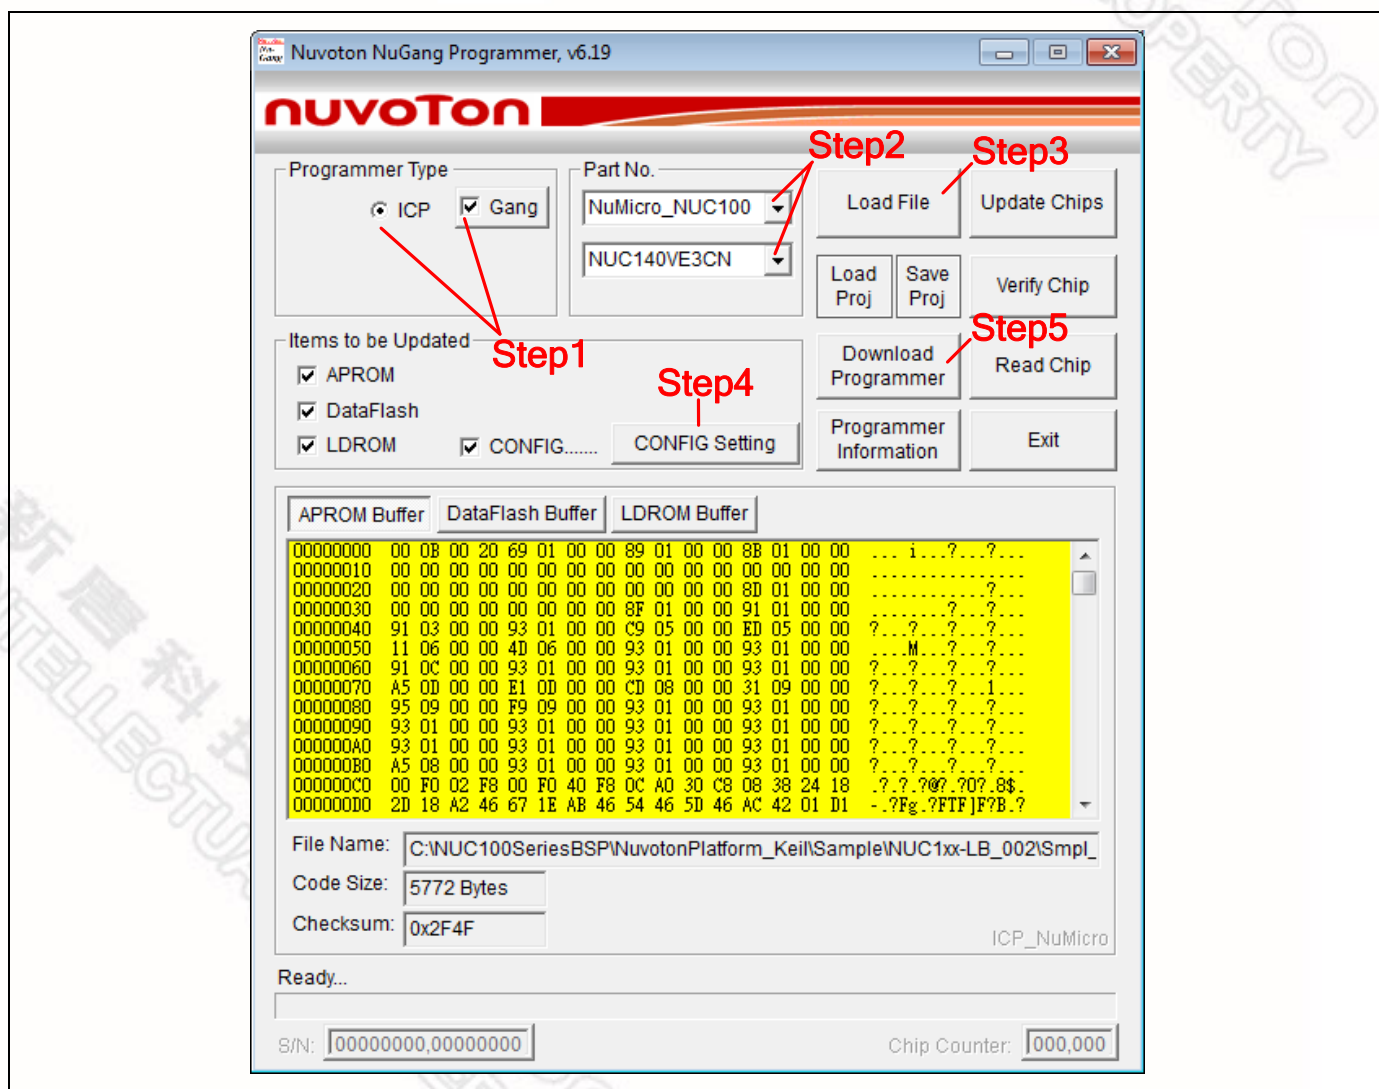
Nuvoton NuGang Programmer, v6.19

nuvoTon

Programmer Type
ICP
Gang

Part No.
NuMicro_NUC100
NUC140VE3CN

Step2
Step3

Load File
Update Chips

Load Proj
Save Proj
Verify Chip

Step1
Step5

Items to be Updated
APROM
DataFlash
LDROM
CONFIG......

Step4
CONFIG Setting

Download Programmer
Read Chip
Programmer Information
Exit

APROM Buffer
DataFlash Buffer
LDROM Buffer

| | | | | | | | | | | | | | | | | | |
|---|---|---|---|---|---|---|---|---|---|---|---|---|---|---|---|---|---|
| 00000000 | 00 | 0B | 00 | 20 | 69 | 01 | 00 | 00 | 89 | 01 | 00 | 00 | 8B | 01 | 00 | 00 | ... i...?...?... |
| 00000010 | 00 | 00 | 00 | 00 | 00 | 00 | 00 | 00 | 00 | 00 | 00 | 00 | 00 | 00 | 00 | 00 | ................ |
| 00000020 | 00 | 00 | 00 | 00 | 00 | 00 | 00 | 00 | 00 | 00 | 00 | 00 | 8D | 01 | 00 | 00 | ............?... |
| 00000030 | 00 | 00 | 00 | 00 | 00 | 00 | 00 | 00 | 8F | 01 | 00 | 00 | 91 | 01 | 00 | 00 | ........?...?... |
| 00000040 | 91 | 03 | 00 | 00 | 93 | 01 | 00 | 00 | C9 | 05 | 00 | 00 | ED | 05 | 00 | 00 | ?...?...?...?... |
| 00000050 | 11 | 06 | 00 | 00 | 4D | 06 | 00 | 00 | 93 | 01 | 00 | 00 | 93 | 01 | 00 | 00 | ....M...?...?... |
| 00000060 | 91 | 0C | 00 | 00 | 93 | 01 | 00 | 00 | 93 | 01 | 00 | 00 | 93 | 01 | 00 | 00 | ?...?...?...?... |
| 00000070 | A5 | 0D | 00 | 00 | E1 | 0D | 00 | 00 | CD | 08 | 00 | 00 | 31 | 09 | 00 | 00 | ?...?...?...1... |
| 00000080 | 95 | 09 | 00 | 00 | F9 | 09 | 00 | 00 | 93 | 01 | 00 | 00 | 93 | 01 | 00 | 00 | ?...?...?...?... |
| 00000090 | 93 | 01 | 00 | 00 | 93 | 01 | 00 | 00 | 93 | 01 | 00 | 00 | 93 | 01 | 00 | 00 | ?...?...?...?... |
| 000000A0 | 93 | 01 | 00 | 00 | 93 | 01 | 00 | 00 | 93 | 01 | 00 | 00 | 93 | 01 | 00 | 00 | ?...?...?...?... |
| 000000B0 | A5 | 08 | 00 | 00 | 93 | 01 | 00 | 00 | 93 | 01 | 00 | 00 | 93 | 01 | 00 | 00 | ?...?...?...?... |
| 000000C0 | 00 | F0 | 02 | F8 | 00 | F0 | 40 | F8 | 0C | A0 | 30 | C8 | 08 | 38 | 24 | 18 | .?.?.?@?.?0?.8$. |
| 000000D0 | 2D | 18 | A2 | 46 | 67 | 1E | AB | 46 | 54 | 46 | 5D | 46 | AC | 42 | 01 | D1 | -.?Fg.?FTF]F?B.? |

File Name: C:\NUC100SeriesBSP\NuvotonPlatform_Keil\Sample\NUC1xx-LB_002\Smpl_
Code Size: 5772 Bytes
Checksum: 0x2F4F
ICP_NuMicro

Ready...

S/N: 00000000,00000000
Chip Counter: 000,000